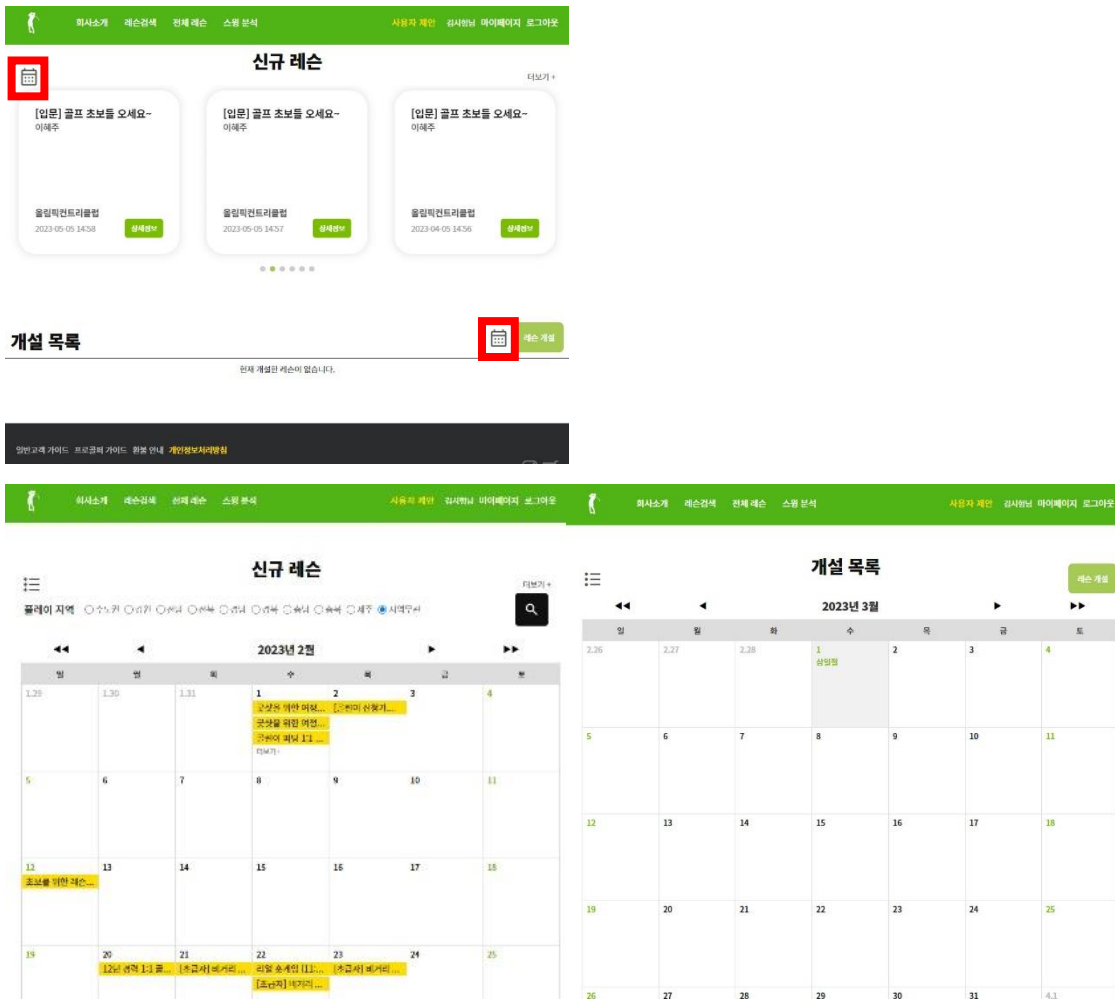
회사소개 레슨검색 전체 레슨 스윙 분석 사용자 제안 김시원님 마이페이지 로그아웃

신규 레슨

더보기 +

[입문] 골프 초보들 오세요~
이혜주
올림픽컨트리클럽
2023-05-05 14:58
상세정보

[입문] 골프 초보들 오세요~
이혜주
올림픽컨트리클럽
2023-05-05 14:57
상세정보

[입문] 골프 초보들 오세요~
이혜주
올림픽컨트리클럽
2023-04-05 14:56
상세정보

개설 목록

레슨 개설

현재 개설한 레슨이 없습니다.

일반고객 가이드 프로골퍼 가이드 환불 안내 개인정보처리방침

회사소개 레슨검색 전체 레슨 스윙 분석 사용자 제안 김시원님 마이페이지 로그아웃

신규 레슨

더보기 +

플레이 지역 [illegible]

◀◀ ◀ 2023년 2월 ▶ ▶▶

| 일 | 월 | 화 | 수 | 목 | 금 | 토 |
|---|---|---|---|---|---|---|
| 1.29 | 1.30 | 1.31 | 1 굿샷을 위한 여정... 굿샷을 위한 여정... 근력이 필요 1:1 ... 더보기 | 2 [근력이 심했기... | 3 | 4 |
| 5 | 6 | 7 | 8 | 9 | 10 | 11 |
| 12 초보를 위한 레슨... | 13 | 14 | 15 | 16 | 17 | 18 |
| 19 | 20 12년 경력 1:1 골... | 21 [초급자] 비거리 ... | 22 리얼 숏게임 [1]... [초급자] 비거리 ... | 23 [초급자] 비거리 ... | 24 | 25 |

회사소개 레슨검색 전체 레슨 스윙 분석 사용자 제안 김시원님 마이페이지 로그아웃

개설 목록

레슨 개설

◀◀ ◀ 2023년 3월 ▶ ▶▶

| 일 | 월 | 화 | 수 | 목 | 금 | 토 |
|---|---|---|---|---|---|---|
| 2.26 | 2.27 | 2.28 | 1 삼일절 | 2 | 3 | 4 |
| 5 | 6 | 7 | 8 | 9 | 10 | 11 |
| 12 | 13 | 14 | 15 | 16 | 17 | 18 |
| 19 | 20 | 21 | 22 | 23 | 24 | 25 |
| 26 | 27 | 28 | 29 | 30 | 31 | 4.1 |